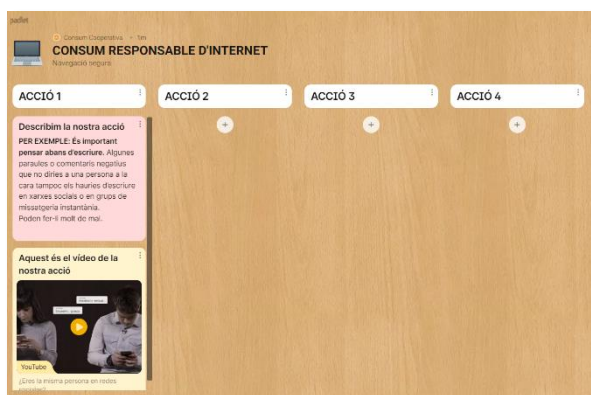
padlet

Consum Cooperativa • 1m

CONSUM RESPONSABLE D'INTERNET

Navegació segura

ACCIÓ 1

ACCIÓ 2

ACCIÓ 3

ACCIÓ 4

Describim la nostra acció

PER EXEMPLE: És important pensar abans d'escriure. Algunes paraules o comentaris negatius que no diries a una persona a la cara tampoc els hauries d'escriure en xarxes socials o en grups de missatgeria instantània. Poden fer-li molt de mal.

Aquest és el vídeo de la nostra acció

YouTube

¿Eres la misma persona en redes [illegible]